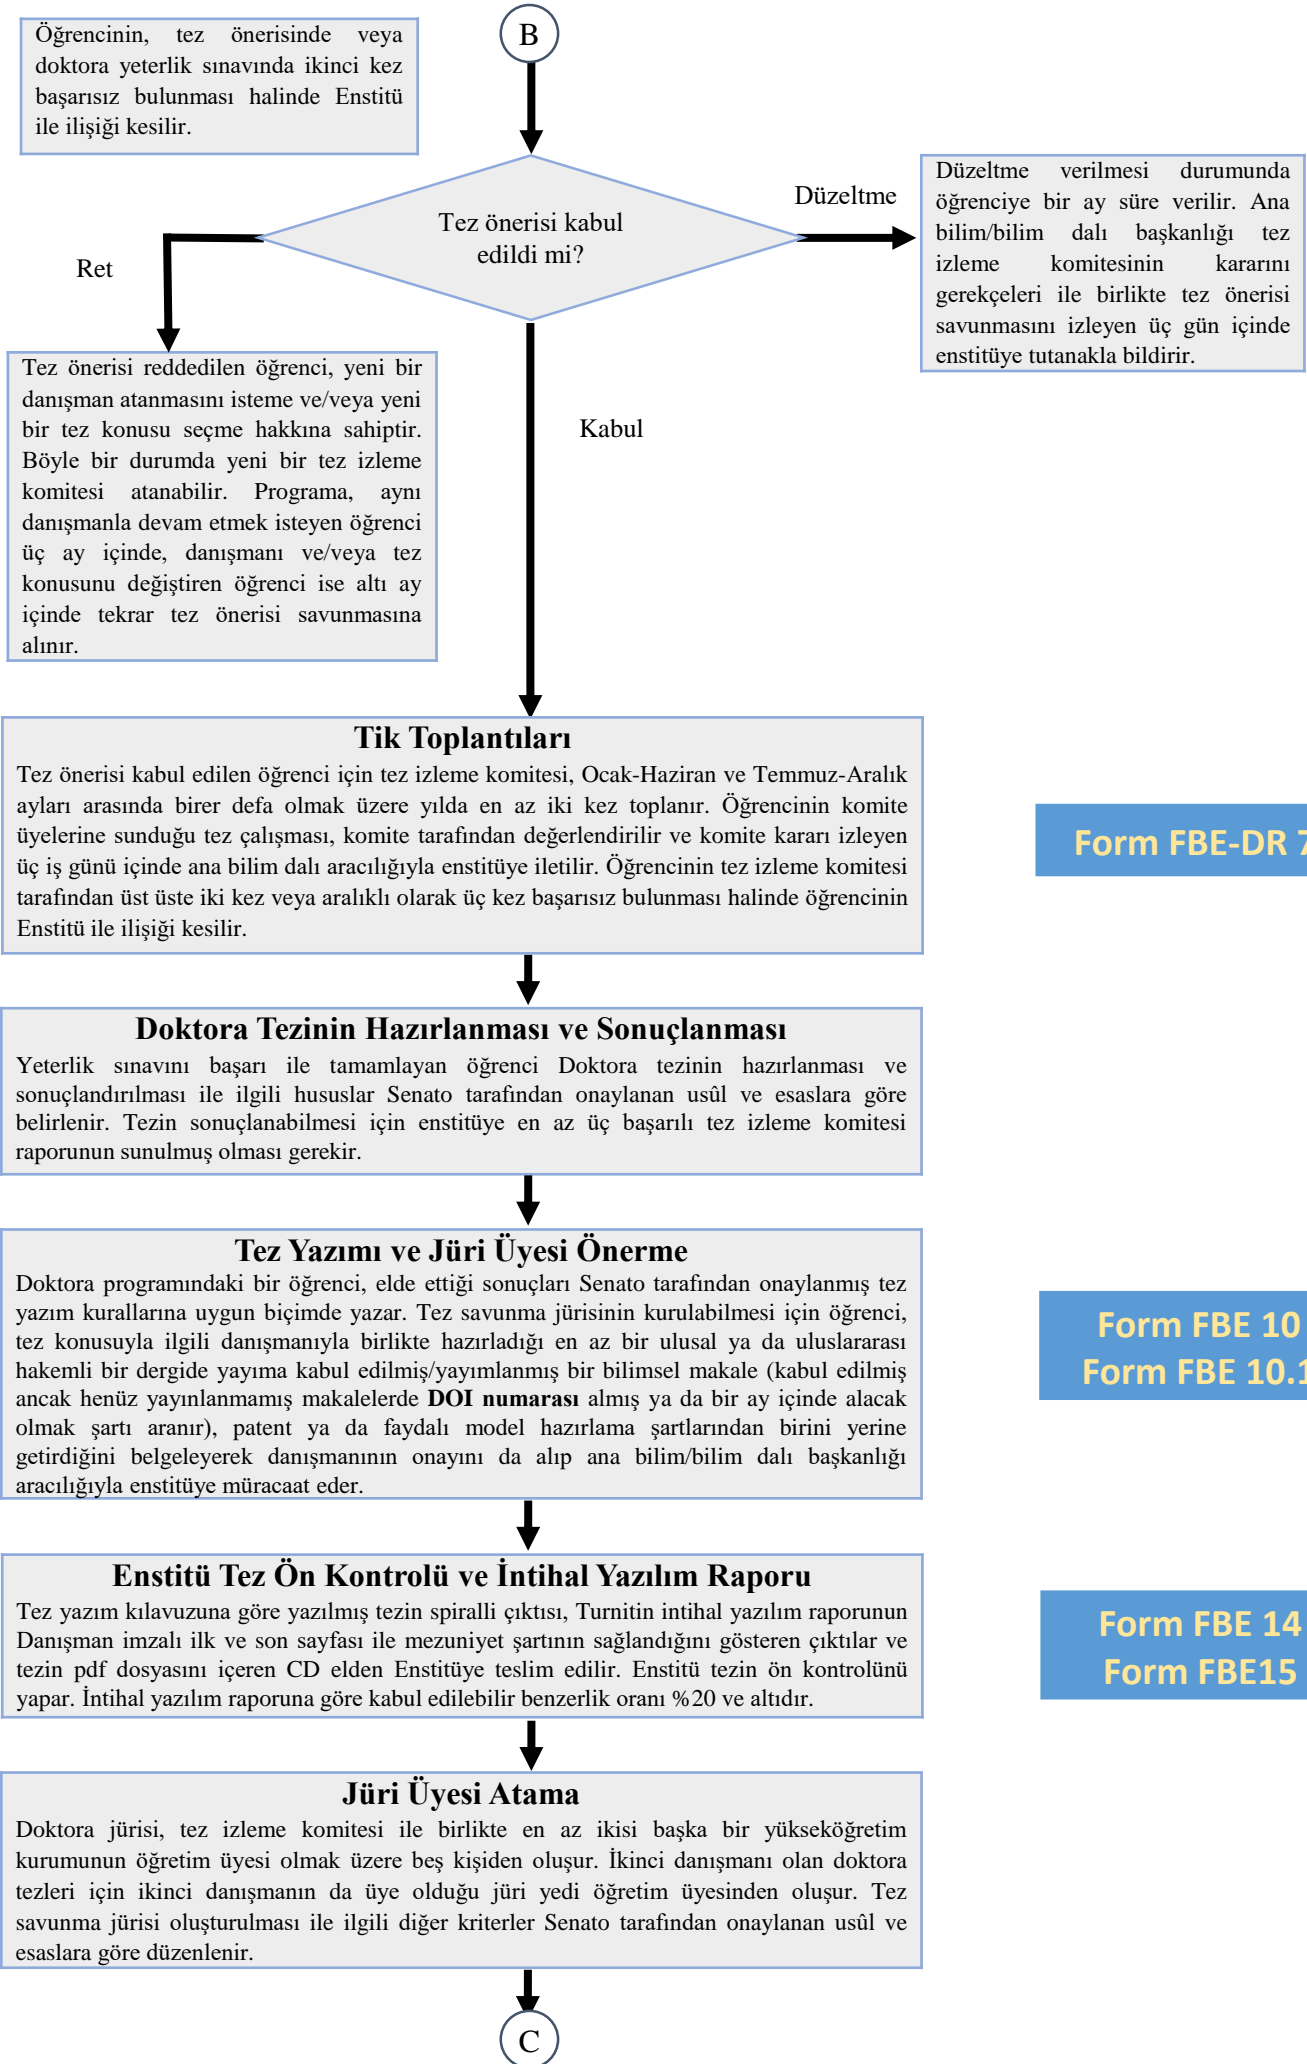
Öğrencinin, tez önerisinde veya doktora yeterlik sınavında ikinci kez başarısız bulunması halinde Enstitü ile ilişiği kesilir.

B

Tez önerisi kabul edildi mi?

Ret

Düzeltme

Düzeltme verilmesi durumunda öğrenciye bir ay süre verilir. Ana bilim/bilim dalı başkanlığı tez izleme komitesinin kararını gerekçeleri ile birlikte tez önerisi savunmasını izleyen üç gün içinde enstitüye tutanakla bildirir.

Tez önerisi reddedilen öğrenci, yeni bir danışman atanmasını isteme ve/veya yeni bir tez konusu seçme hakkına sahiptir. Böyle bir durumda yeni bir tez izleme komitesi atanabilir. Programa, aynı danışmanla devam etmek isteyen öğrenci üç ay içinde, danışmanı ve/veya tez konusunu değiştiren öğrenci ise altı ay içinde tekrar tez önerisi savunmasına alınır.

Kabul

Tik Toplantıları
Tez önerisi kabul edilen öğrenci için tez izleme komitesi, Ocak-Haziran ve Temmuz-Aralık ayları arasında birer defa olmak üzere yılda en az iki kez toplanır. Öğrencinin komite üyelerine sunduğu tez çalışması, komite tarafından değerlendirilir ve komite kararı izleyen üç iş günü içinde ana bilim dalı aracılığıyla enstitüye iletilir. Öğrencinin tez izleme komitesi tarafından üst üste iki kez veya aralıklı olarak üç kez başarısız bulunması halinde öğrencinin Enstitü ile ilişiği kesilir.

Form FBE-DR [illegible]

Doktora Tezinin Hazırlanması ve Sonuçlanması
Yeterlik sınavını başarı ile tamamlayan öğrenci Doktora tezinin hazırlanması ve sonuçlandırılması ile ilgili hususlar Senato tarafından onaylanan usûl ve esaslara göre belirlenir. Tezin sonuçlanabilmesi için enstitüye en az üç başarılı tez izleme komitesi raporunun sunulmuş olması gerekir.

Tez Yazımı ve Jüri Üyesi Önerme
Doktora programındaki bir öğrenci, elde ettiği sonuçları Senato tarafından onaylanmış tez yazım kurallarına uygun biçimde yazar. Tez savunma jürisinin kurulabilmesi için öğrenci, tez konusuyla ilgili danışmanıyla birlikte hazırladığı en az bir ulusal ya da uluslararası hakemli bir dergide yayıma kabul edilmiş/yayımlanmış bir bilimsel makale (kabul edilmiş ancak henüz yayınlanmamış makalelerde **DOI numarası** almış ya da bir ay içinde alacak olmak şartı aranır), patent ya da faydalı model hazırlama şartlarından birini yerine getirdiğini belgeleyerek danışmanının onayını da alıp ana bilim/bilim dalı başkanlığı aracılığıyla enstitüye müracaat eder.

Form FBE 10
Form FBE 10.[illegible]

Enstitü Tez Ön Kontrolü ve İntihal Yazılım Raporu
Tez yazım kılavuzuna göre yazılmış tezin spiralli çıktısı, Turnitin intihal yazılım raporunun Danışman imzalı ilk ve son sayfası ile mezuniyet şartının sağlandığını gösteren çıktılar ve tezin pdf dosyasını içeren CD elden Enstitüye teslim edilir. Enstitü tezin ön kontrolünü yapar. İntihal yazılım raporuna göre kabul edilebilir benzerlik oranı %20 ve altıdır.

Form FBE 14
Form FBE15

Jüri Üyesi Atama
Doktora jürisi, tez izleme komitesi ile birlikte en az ikisi başka bir yükseköğretim kurumunun öğretim üyesi olmak üzere beş kişiden oluşur. İkinci danışmanı olan doktora tezleri için ikinci danışmanın da üye olduğu jüri yedi öğretim üyesinden oluşur. Tez savunma jürisi oluşturulması ile ilgili diğer kriterler Senato tarafından onaylanan usûl ve esaslara göre düzenlenir.

C